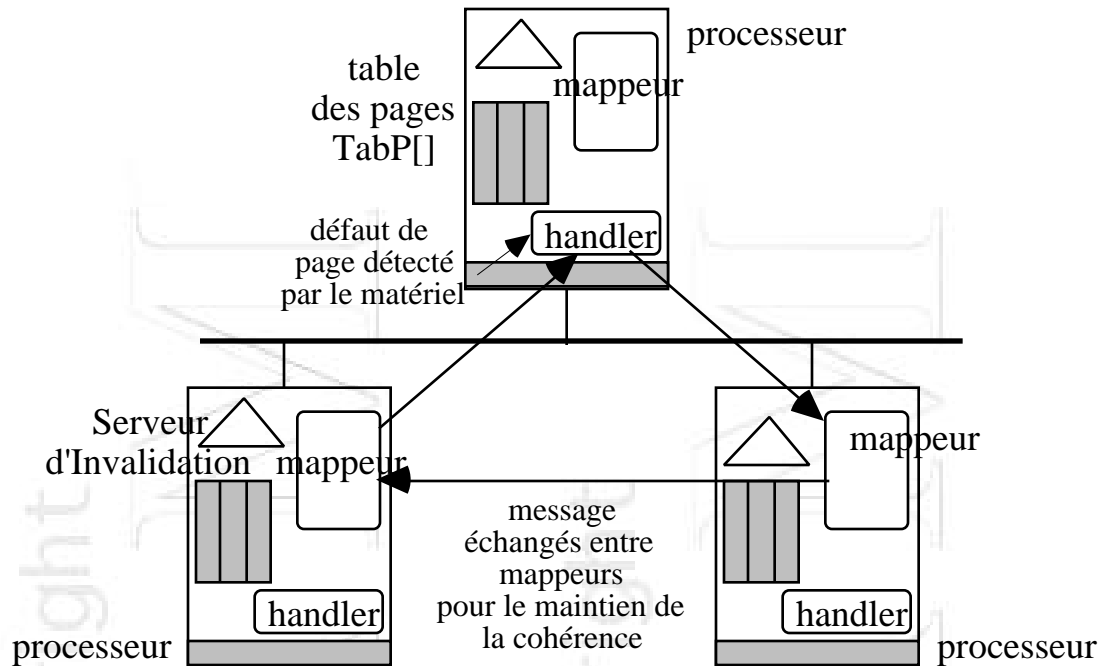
processeur

table des pages TabP[]

mappeur

défaut de page détecté par le matériel

handler

Serveur d'Invalidation

mappeur

mappeur

message échangés entre mappeurs pour le maintien de la cohérence

handler

handler

processeur

processeur